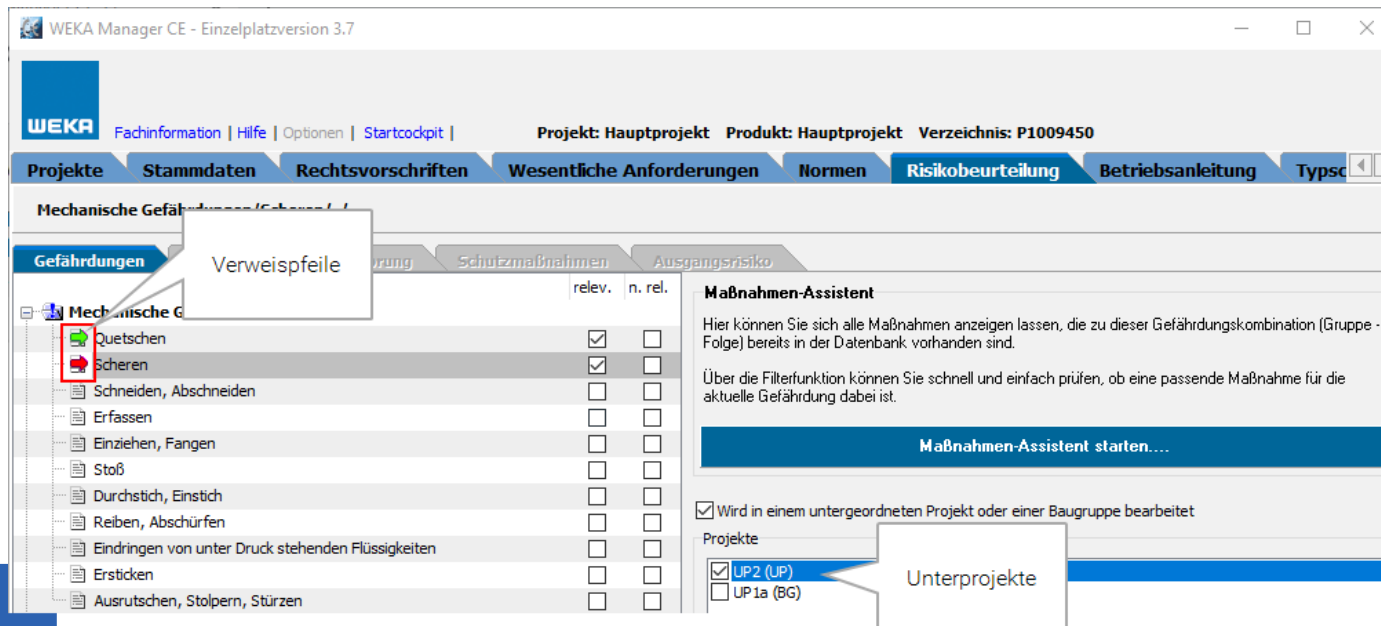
WEKA Manager CE - Einzelplatzversion 3.7

WEKA

Fachinformation | Hilfe | Optionen | Startcockpit |

Projekt: Hauptprojekt Produkt: Hauptprojekt Verzeichnis: P1009450

Projekte | Stammdaten | Rechtsvorschriften | Wesentliche Anforderungen | Normen | Risikobeurteilung | Betriebsanleitung | Typsc

Mechanische Gefä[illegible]

Gefährdungen | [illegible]rung | Schutzmaßnahmen | Ausgangsrisiko

Verweispfeile

Mechanische G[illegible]

| | relev. | n. rel. |
|---|---|---|
| Quetschen | ☑ | ☐ |
| Scheren | ☑ | ☐ |
| Schneiden, Abschneiden | ☐ | ☐ |
| Erfassen | ☐ | ☐ |
| Einziehen, Fangen | ☐ | ☐ |
| Stoß | ☐ | ☐ |
| Durchstich, Einstich | ☐ | ☐ |
| Reiben, Abschürfen | ☐ | ☐ |
| Eindringen von unter Druck stehenden Flüssigkeiten | ☐ | ☐ |
| Ersticken | ☐ | ☐ |
| Ausrutschen, Stolpern, Stürzen | ☐ | ☐ |

Maßnahmen-Assistent

Hier können Sie sich alle Maßnahmen anzeigen lassen, die zu dieser Gefährdungskombination (Gruppe - Folge) bereits in der Datenbank vorhanden sind.

Über die Filterfunktion können Sie schnell und einfach prüfen, ob eine passende Maßnahme für die aktuelle Gefährdung dabei ist.

Maßnahmen-Assistent starten....

☑ Wird in einem untergeordneten Projekt oder einer Baugruppe bearbeitet

Projekte

☑ UP2 (UP)
☐ UP1a (BG)

Unterprojekte